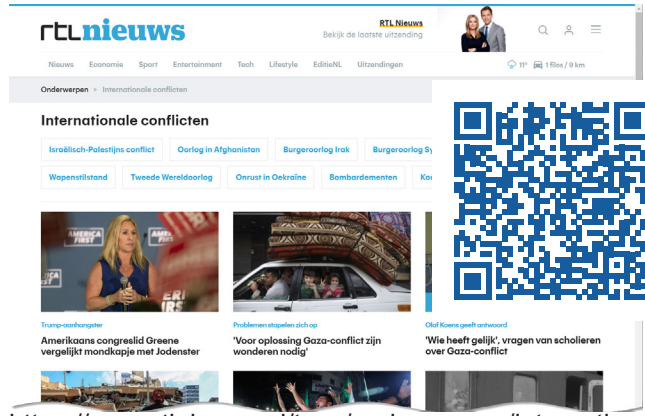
rtlnieuws

RTL Nieuws
Bekijk de laatste uitzending

Nieuws Economie Sport Entertainment Tech Lifestyle EditieNL Uitzendingen

11° 1 files / 9 km

Onderwerpen > Internationale conflicten

Internationale conflicten

Israëlisch-Palestijns conflict | Oorlog in Afghanistan | Burgeroorlog Irak | Burgeroorlog Sy

Wapenstilstand | Tweede Wereldoorlog | Onrust in Oekraïne | Bombardementen | Ko

AMERICA FIRST

Trump-aanhangster
Amerikaans congreslid Greene vergelijkt mondkapje met Jodenster

Problemen stapelen zich op
'Voor oplossing Gaza-conflict zijn wonderen nodig'

Olaf Koens geeft antwoord
'Wie heeft gelijk', vragen van scholieren over Gaza-conflict

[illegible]